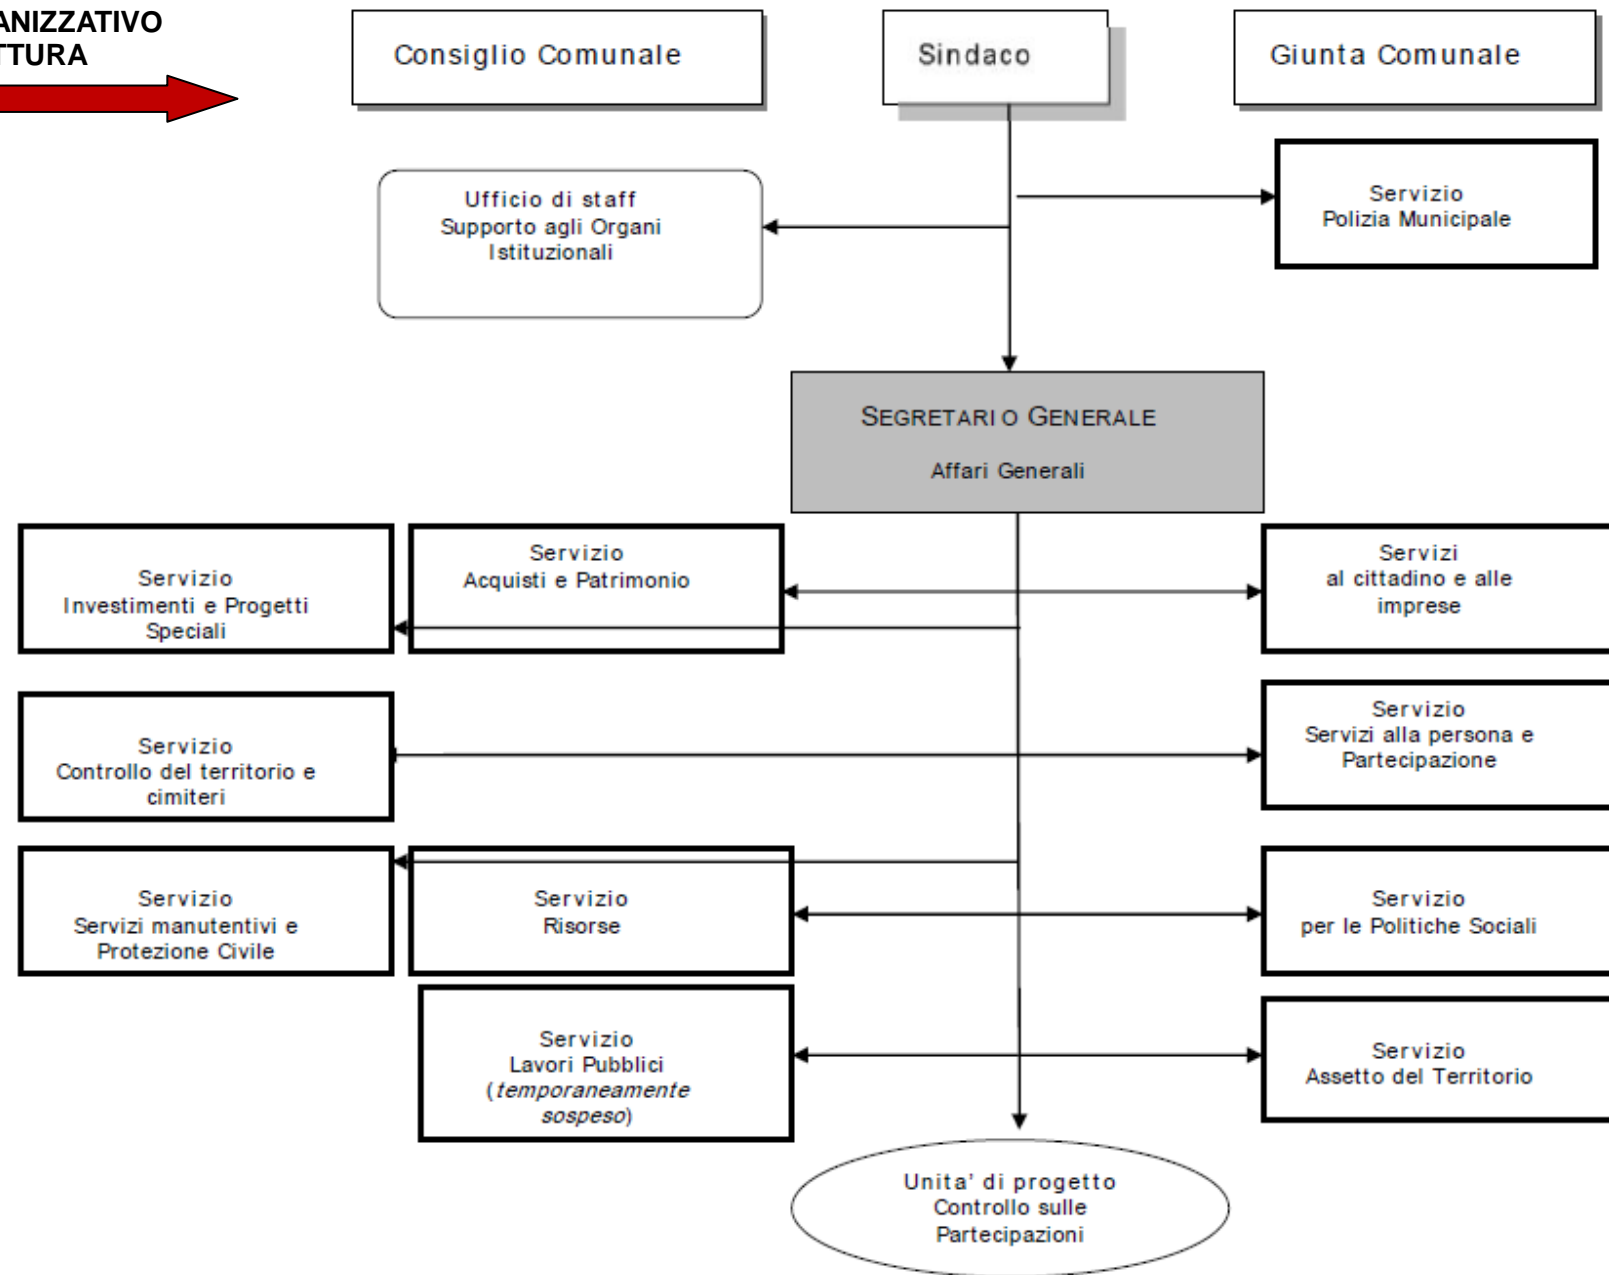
ANIZZATIVO
TTURA

Consiglio Comunale

Sindaco

Giunta Comunale

Ufficio di staff
Supporto agli Organi Istituzionali

Servizio
Polizia Municipale

SEGRETARI O GENERALE

Affari Generali

Servizio
Investimenti e Progetti Speciali

Servizio
Acquisti e Patrimonio

Servizi
al cittadino e alle imprese

Servizio
Controllo del territorio e cimiteri

Servizio
Servizi alla persona e Partecipazione

Servizio
Servizi manutentivi e Protezione Civile

Servizio
Risorse

Servizio
per le Politiche Sociali

Servizio
Lavori Pubblici
(*temporaneamente sospeso*)

Servizio
Assetto del Territorio

Unita' di progetto
Controllo sulle Partecipazioni